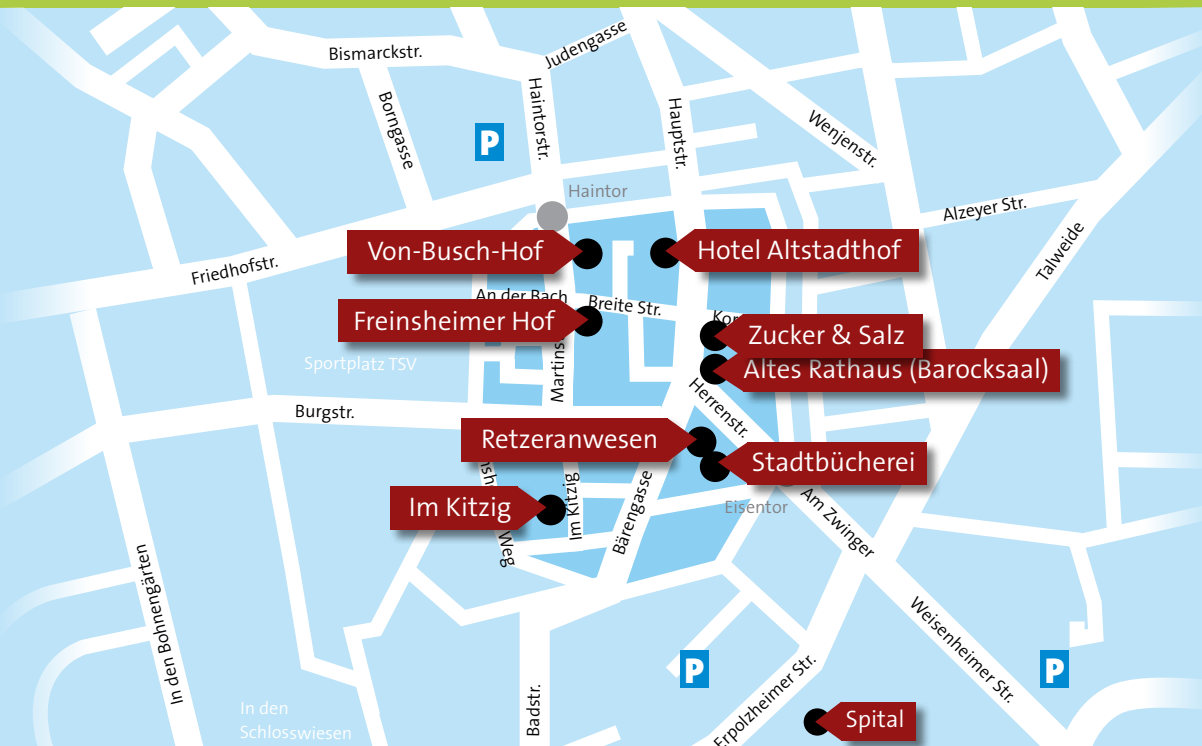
Bismarckstr.
Judengasse
Borngasse
Haintorstr.
P
Hauptstr.
Wenjenstr.
Haintor
Alzeyer Str.
Talweide
Von-Busch-Hof
Hotel Altstadthof
Friedhofstr.
An der Bach
Breite Str.
Freinsheimer Hof
Kor
Zucker & Salz
Sportplatz TSV
Martins
Altes Rathaus (Barocksaal)
Burgstr.
Herrenstr.
Retzeranwesen
Stadtbücherei
Im Kitzig
Im Kitzig
Bärengasse
Eisentor
Am Zwinger
Weg
In den Bohnengärten
P
Erpolzheimer Str.
Weisenheimer Str.
P
Badstr.
In den Schlosswiesen
Spital